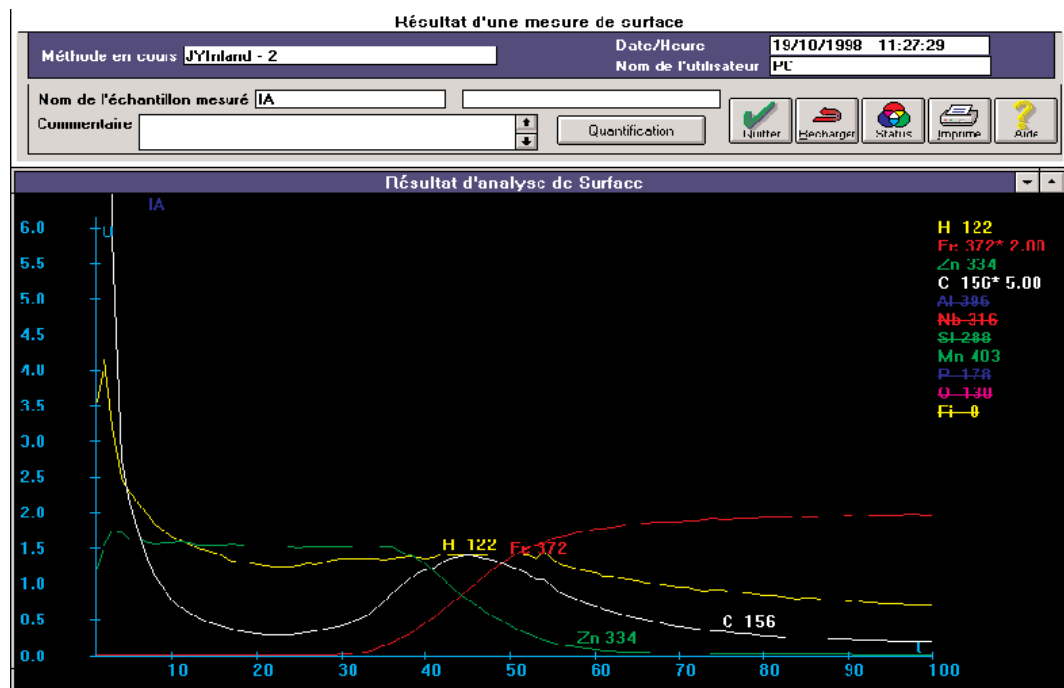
Résultat d'une mesure de surface

Méthode en cours JYInland - 2

Date/Heure 19/10/1998 11:27:29

Nom de l'utilisateur PC

Nom de l'échantillon mesuré IA

Commentaire

Quantification

Quitter Recharger Status Imprime Aide

Résultat d'analyse de Surface

IA

H 122
Fe 372* 2.00
Zn 334
C 156* 5.00
Al 396
Nb 316
Si 288
Mn 403
P 178
O 130
Fi 0

6.0
5.5
5.0
4.5
4.0
3.5
3.0
2.5
2.0
1.5
1.0
0.5
0.0

H 122
Fe 372
C 156
Zn 334

10 20 30 40 50 60 70 80 90 100